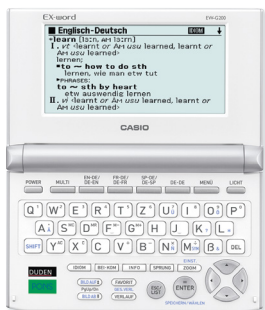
EX-word
EW-G200

Englisch-Deutsch
learn [lɜːn, AM lɜːrn]
I. vt ‹learnt or AM usu learned, learnt or AM usu learned›
lernen;
▸to ~ how to do sth
lernen, wie man etw tut
▸PHRASES:
to ~ sth by heart
etw auswendig lernen
II. vi ‹learnt or AM usu learned, learnt or AM usu learned›

CASIO

POWER
MULTI
EN-DE/DE-EN
FR-DE/DE-FR
SP-DE/DE-SP
DE-DE
MENÜ
LICHT

Q W E R T Z U I O P
A S D F G H J K L
SHIFT Y X C V B N M ß DEL

DUDEN
IDIOM
BEI-KOM
INFO
SPRUNG
ZOOM
FAVORIT
VERLAUF
ESC/LIST
ENTER
SPEICHERN/WÄHLEN